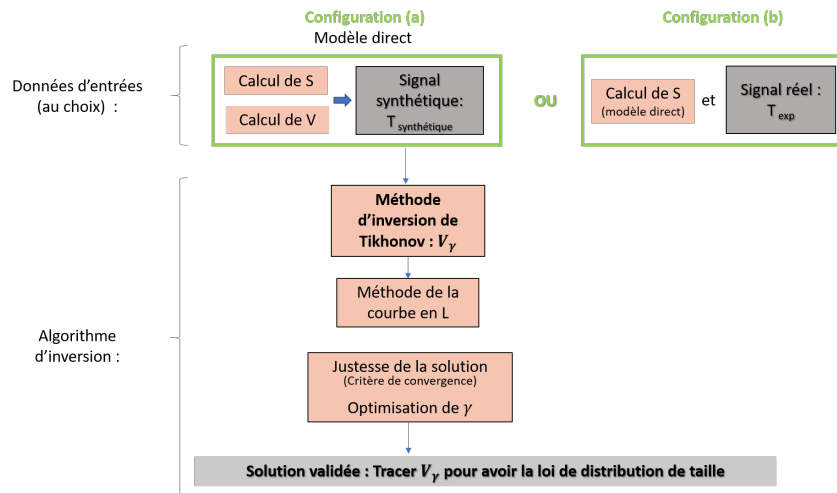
Configuration (a)
Modèle direct

Configuration (b)

Données d'entrées (au choix) :

Calcul de S

Calcul de V

Signal synthétique: $T_{synthétique}$

OU

Calcul de S (modèle direct)

et

Signal réel : $T_{exp}$

Algorithme d'inversion :

Méthode d'inversion de Tikhonov : $V_{\gamma}$

Méthode de la courbe en L

Justesse de la solution
(Critère de convergence)
Optimisation de $\gamma$

Solution validée : Tracer $V_{\gamma}$ pour avoir la loi de distribution de taille